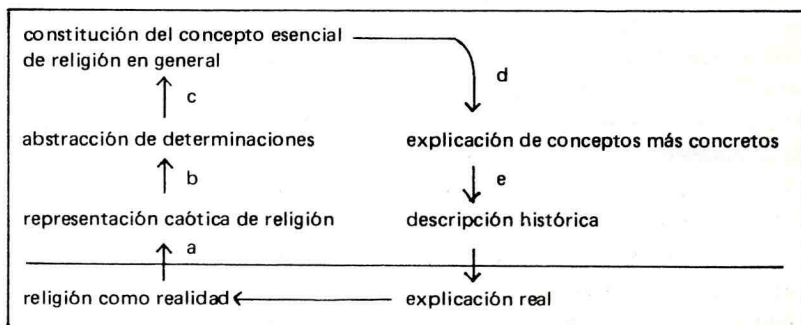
constitución del concepto esencial de religión en general

c

abstracción de determinaciones

b

representación caótica de religión

a

religión como realidad

d

explicación de conceptos más concretos

e

descripción histórica

explicación real